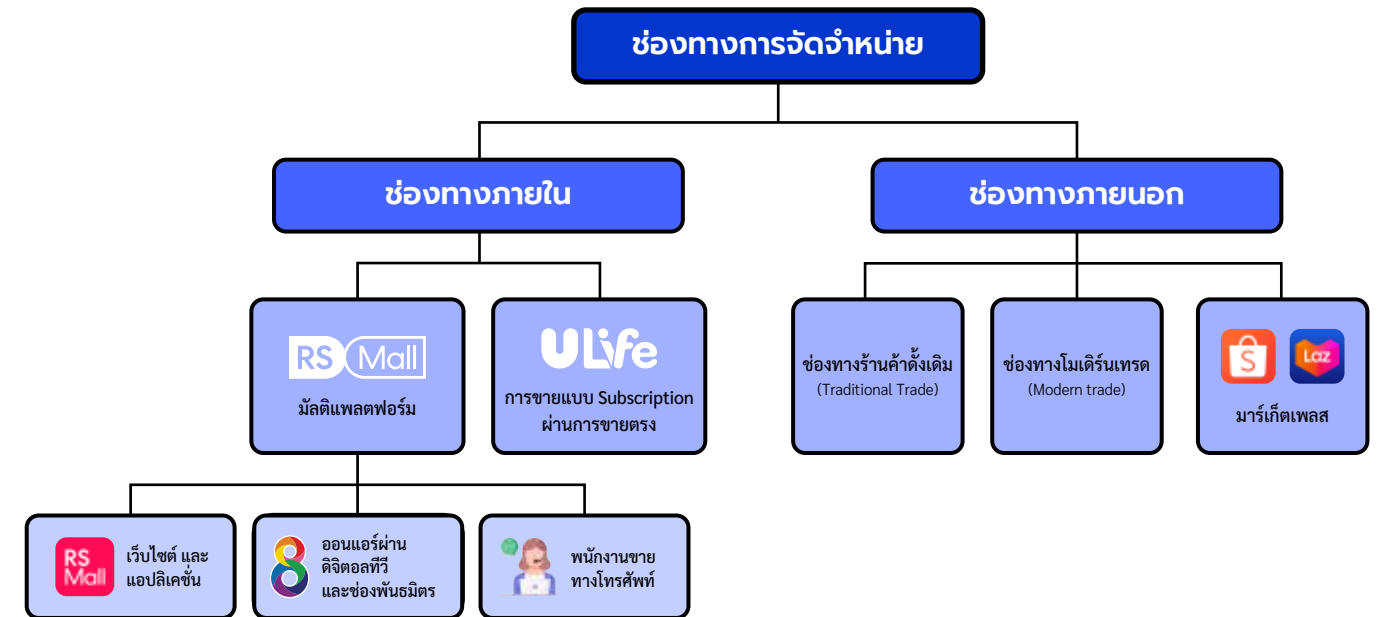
ช่องทางการจัดจำหน่าย

ช่องทางภายใน

ช่องทางภายนอก

RS Mall
มัลติแพลตฟอร์ม

ULife
การขายแบบ Subscription ผ่านการขายตรง

ช่องทางร้านค้าดั้งเดิม
(Traditional Trade)

ช่องทางโมเดิร์นเทรด
(Modern trade)

S Laz
มาร์เก็ตเพลส

RS Mall
เว็บไซต์ และ แอปพลิเคชั่น

8
ออนแอร์ผ่าน ดิจิตอลทีวี และช่องพันธมิตร

พนักงานขาย ทางโทรศัพท์